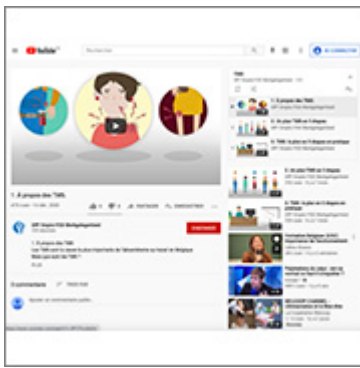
YouTube

SE CONNECTER

1. À propos des TMS

SPF Emploi FOD Werkgelegenheid

S'ABONNER

1. À propos des TMS

2. Un plan TMS en 5 étapes

3. TMS : le plan en 5 étapes en pratique

4. Un plan TMS en 5 étapes

5. TMS : le plan en 5 étapes en pratique

0 commentaire

Ajouter un commentaire public...